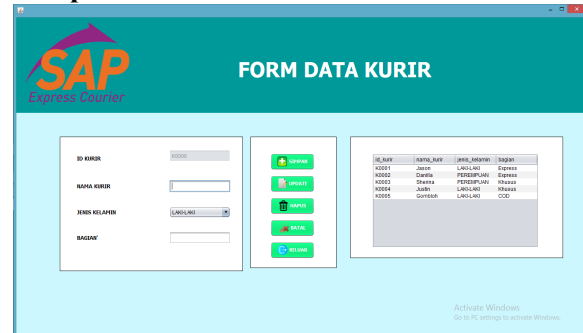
SAP
Express Courier

FORM DATA KURIR

ID KURIR
K0006
NAMA KURIR
JENIS KELAMIN
LAKI-LAKI
BAGIAN

SIMPAN
UPDATE
HAPUS
BATAL
KELUAR

| id_kurir | nama_kurir | jenis_kelamin | bagian |
|---|---|---|---|
| K0001 | Jason | LAKI-LAKI | Express |
| K0002 | Darilla | PEREMPUAN | Express |
| K0003 | Sheilna | PEREMPUAN | Khusus |
| K0004 | Justin | LAKI-LAKI | Khusus |
| K0005 | Gombloh | LAKI-LAKI | COD |

Activate Windows
Go to PC settings to activate Windows.